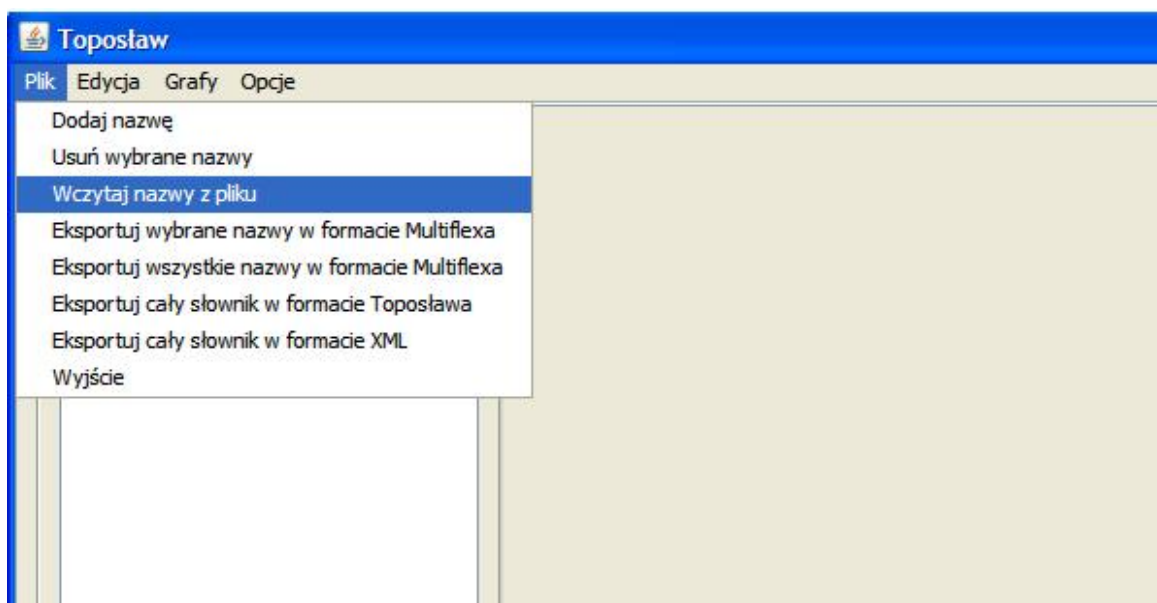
Toposław

Plik Edycja Grafy Opcje

Dodaj nazwę
Usuń wybrane nazwy
Wczytaj nazwy z pliku
Eksportuj wybrane nazwy w formacie Multiflexa
Eksportuj wszystkie nazwy w formacie Multiflexa
Eksportuj cały słownik w formacie Toposława
Eksportuj cały słownik w formacie XML
Wyjście